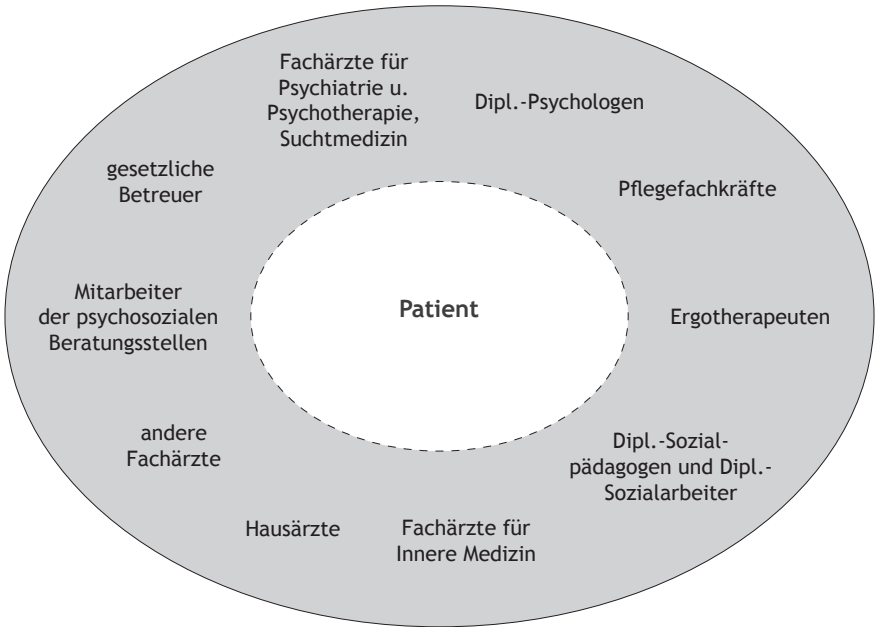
Fachärzte für Psychiatrie u. Psychotherapie, Suchtmedizin

Dipl.-Psychologen

gesetzliche Betreuer

Pflegefachkräfte

Mitarbeiter der psychosozialen Beratungsstellen

Patient

Ergotherapeuten

andere Fachärzte

Dipl.-Sozialpädagogen und Dipl.-Sozialarbeiter

Hausärzte

Fachärzte für Innere Medizin